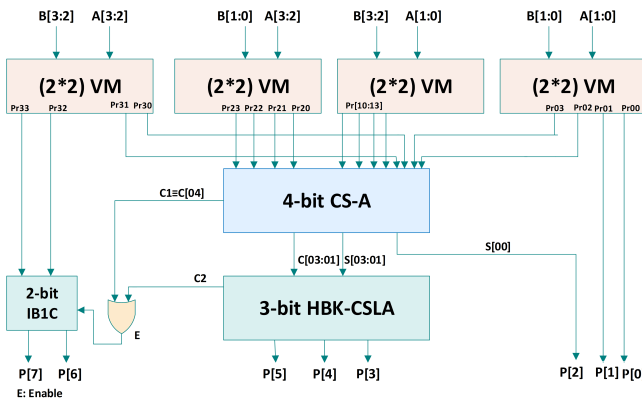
B[3:2] A[3:2] B[1:0] A[3:2] B[3:2] A[1:0] B[1:0] A[1:0]

(2*2) VM (2*2) VM (2*2) VM (2*2) VM

Pr33 Pr32 Pr31 Pr30 Pr23 Pr22 Pr21 Pr20 Pr[10:13] Pr03 Pr02 Pr01 Pr00

C1≡C[04]

4-bit CS-A

S[00]

C[03:01] S[03:01]

C2

2-bit IB1C

E

3-bit HBK-CSLA

P[7] P[6] P[5] P[4] P[3] P[2] P[1] P[0]

E: Enable